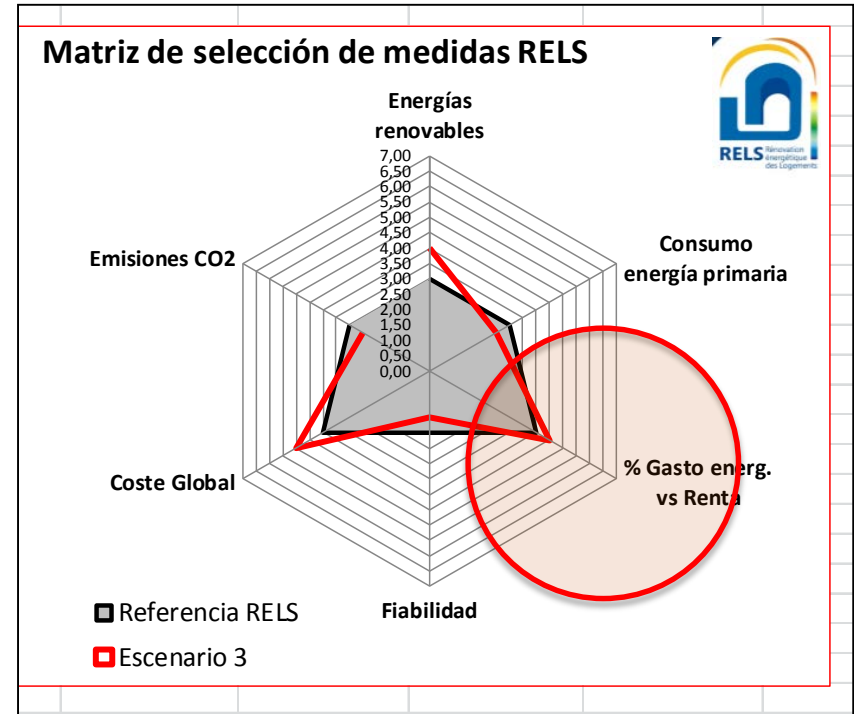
Matriz de selección de medidas RELS

RELS Rénovation énergétique des Logements

Energías renovables

7,00
6,50
6,00
5,50
5,00
4,50
4,00
3,50
3,00
2,50
2,00
1,50
1,00
0,50
0,00

Consumo energía primaria

Emisiones CO2

% Gasto energ. vs Renta

Coste Global

Fiabilidad

Referencia RELS

Escenario 3